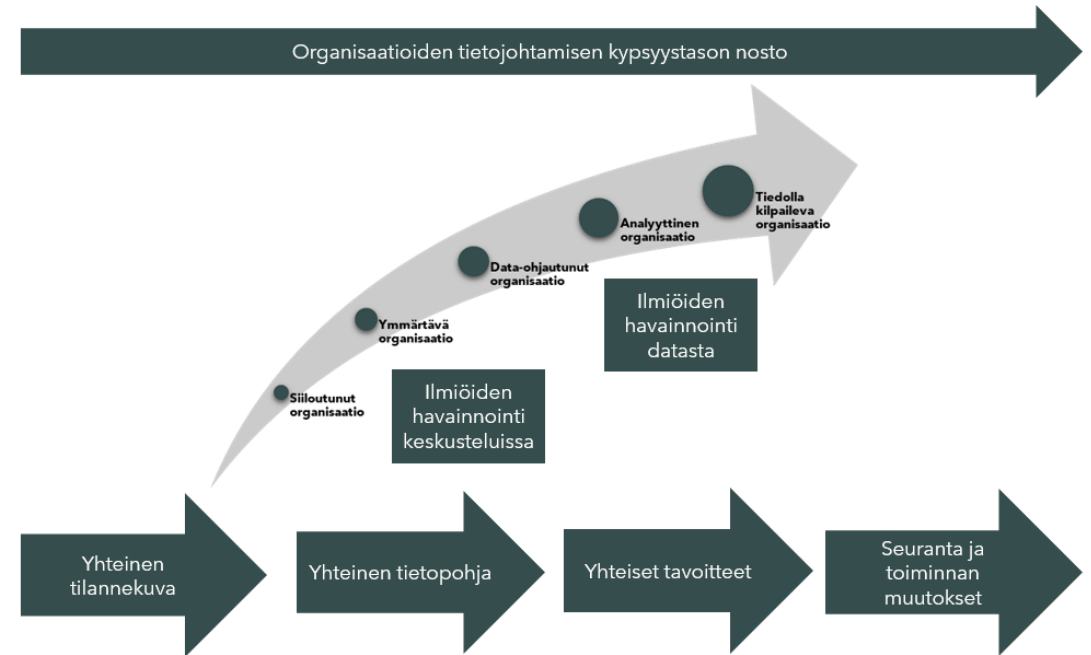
Organisaatioiden tietojohtamisen kypsyystason nosto

Siiloutunut organisaatio

Ymmärtävä organisaatio

Data-ohjautunut organisaatio

Analyyttinen organisaatio

Tiedolla kilpaileva organisaatio

Ilmiöiden havainnointi keskusteluissa

Ilmiöiden havainnointi datasta

Yhteinen tilannekuva

Yhteinen tietopohja

Yhteiset tavoitteet

Seuranta ja toiminnan muutokset